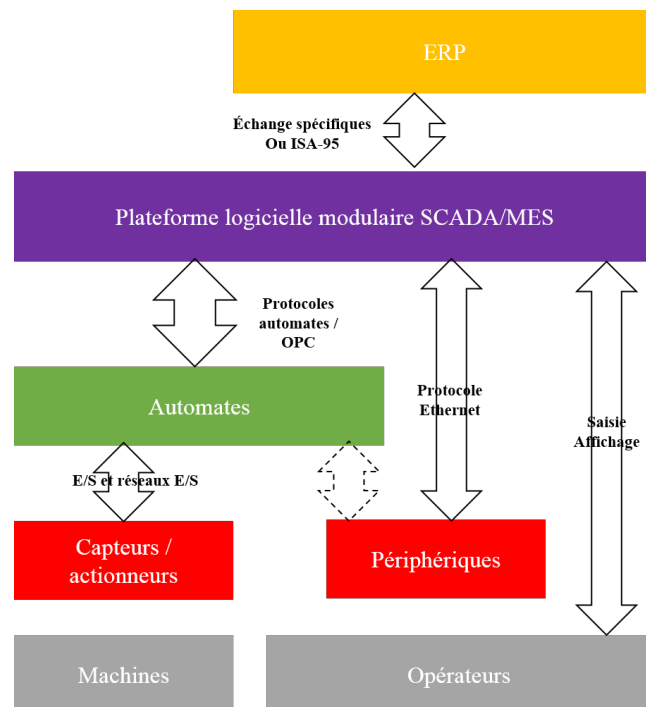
ERP

Échange spécifiques
Ou ISA-95

Plateforme logicielle modulaire SCADA/MES

Protocoles automates / OPC

Automates

Protocole Ethernet

Saisie Affichage

E/S et réseaux E/S

Capteurs / actionneurs

Périphériques

Machines

Opérateurs